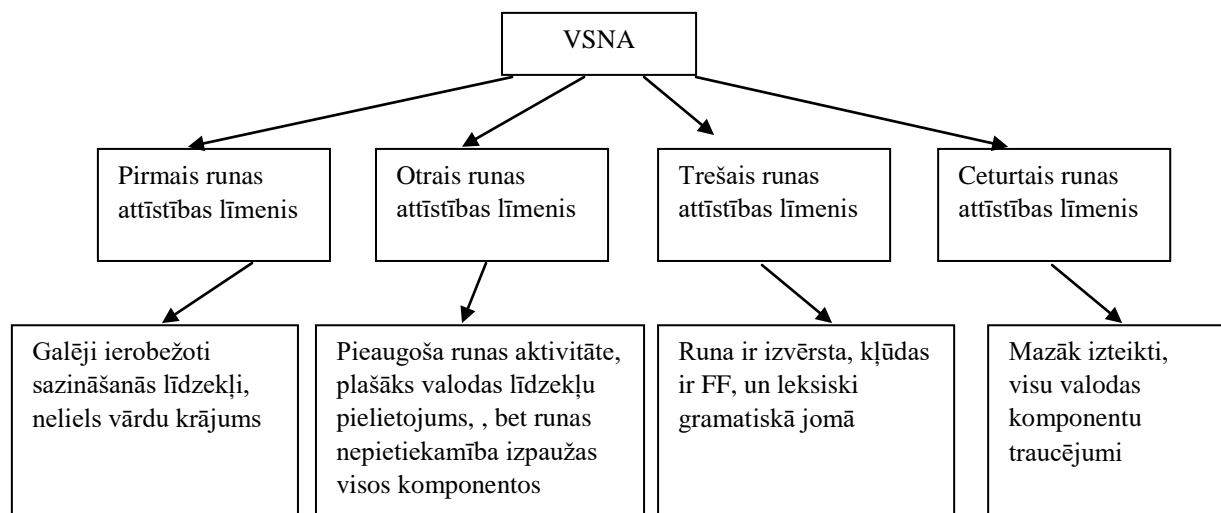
VSNA

Pirmais runas attīstības līmenis

Otrais runas attīstības līmenis

Trešais runas attīstības līmenis

Ceturtais runas attīstības līmenis

Galēji ierobežoti sazināšanās līdzekļi, neliels vārdu krājums

Pieaugoša runas aktivitāte, plašāks valodas līdzekļu pielietojums, , bet runas nepietiekamība izpaužas visos komponentos

Runa ir izvērsta, kļūdas ir FF, un leksiski gramatiskā jomā

Mazāk izteikti, visu valodas komponentu traucējumi